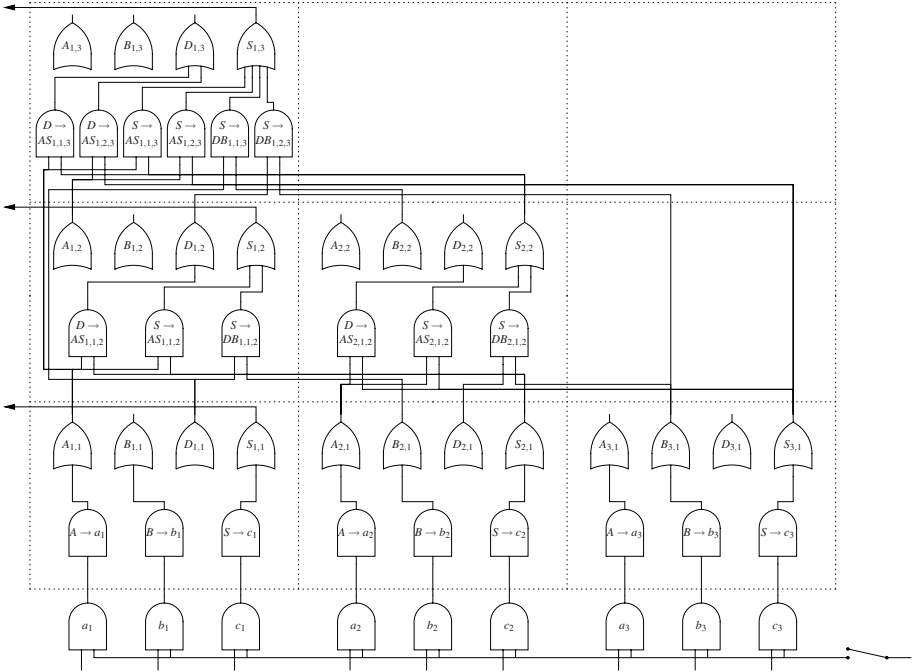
$A_{1,3}$ $B_{1,3}$ $D_{1,3}$ $S_{1,3}$

$D \rightarrow AS_{1,1,3}$ $D \rightarrow AS_{1,2,3}$ $S \rightarrow AS_{1,1,3}$ $S \rightarrow AS_{1,2,3}$ $S \rightarrow DB_{1,1,3}$ $S \rightarrow DB_{1,2,3}$

$A_{1,2}$ $B_{1,2}$ $D_{1,2}$ $S_{1,2}$ $A_{2,2}$ $B_{2,2}$ $D_{2,2}$ $S_{2,2}$

$D \rightarrow AS_{1,1,2}$ $S \rightarrow AS_{1,1,2}$ $S \rightarrow DB_{1,1,2}$ $D \rightarrow AS_{2,1,2}$ $S \rightarrow AS_{2,1,2}$ $S \rightarrow DB_{2,1,2}$

$A_{1,1}$ $B_{1,1}$ $D_{1,1}$ $S_{1,1}$ $A_{2,1}$ $B_{2,1}$ $D_{2,1}$ $S_{2,1}$ $A_{3,1}$ $B_{3,1}$ $D_{3,1}$ $S_{3,1}$

$A \rightarrow a_1$ $B \rightarrow b_1$ $S \rightarrow c_1$ $A \rightarrow a_2$ $B \rightarrow b_2$ $S \rightarrow c_2$ $A \rightarrow a_3$ $B \rightarrow b_3$ $S \rightarrow c_3$

$a_1$ $b_1$ $c_1$ $a_2$ $b_2$ $c_2$ $a_3$ $b_3$ $c_3$